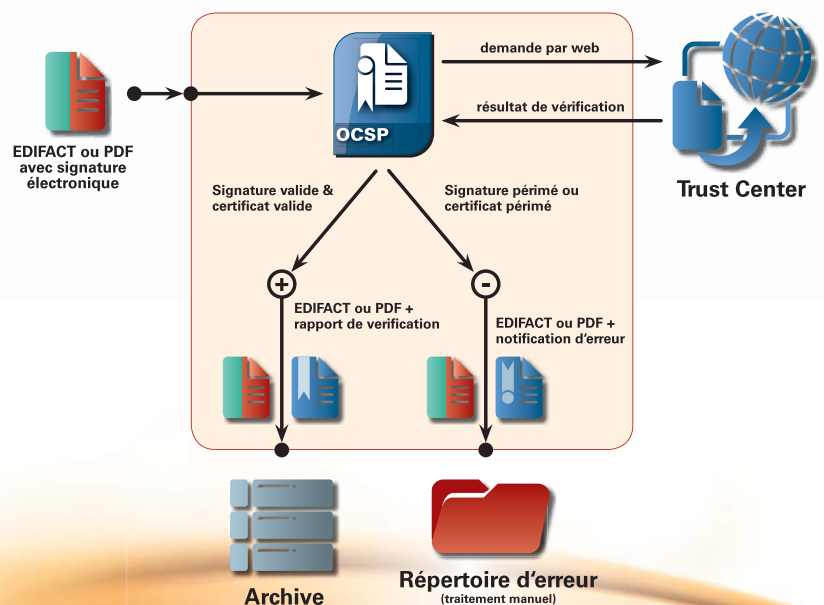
EDIFACT ou PDF avec signature électronique

OCSP

demande par web

résultat de vérification

Trust Center

Signature valide & certificat valide

Signature périmé ou certificat périmé

+

-

EDIFACT ou PDF + rapport de verification

EDIFACT ou PDF + notification d'erreur

Archive

Répertoire d'erreur
(traitement manuel)